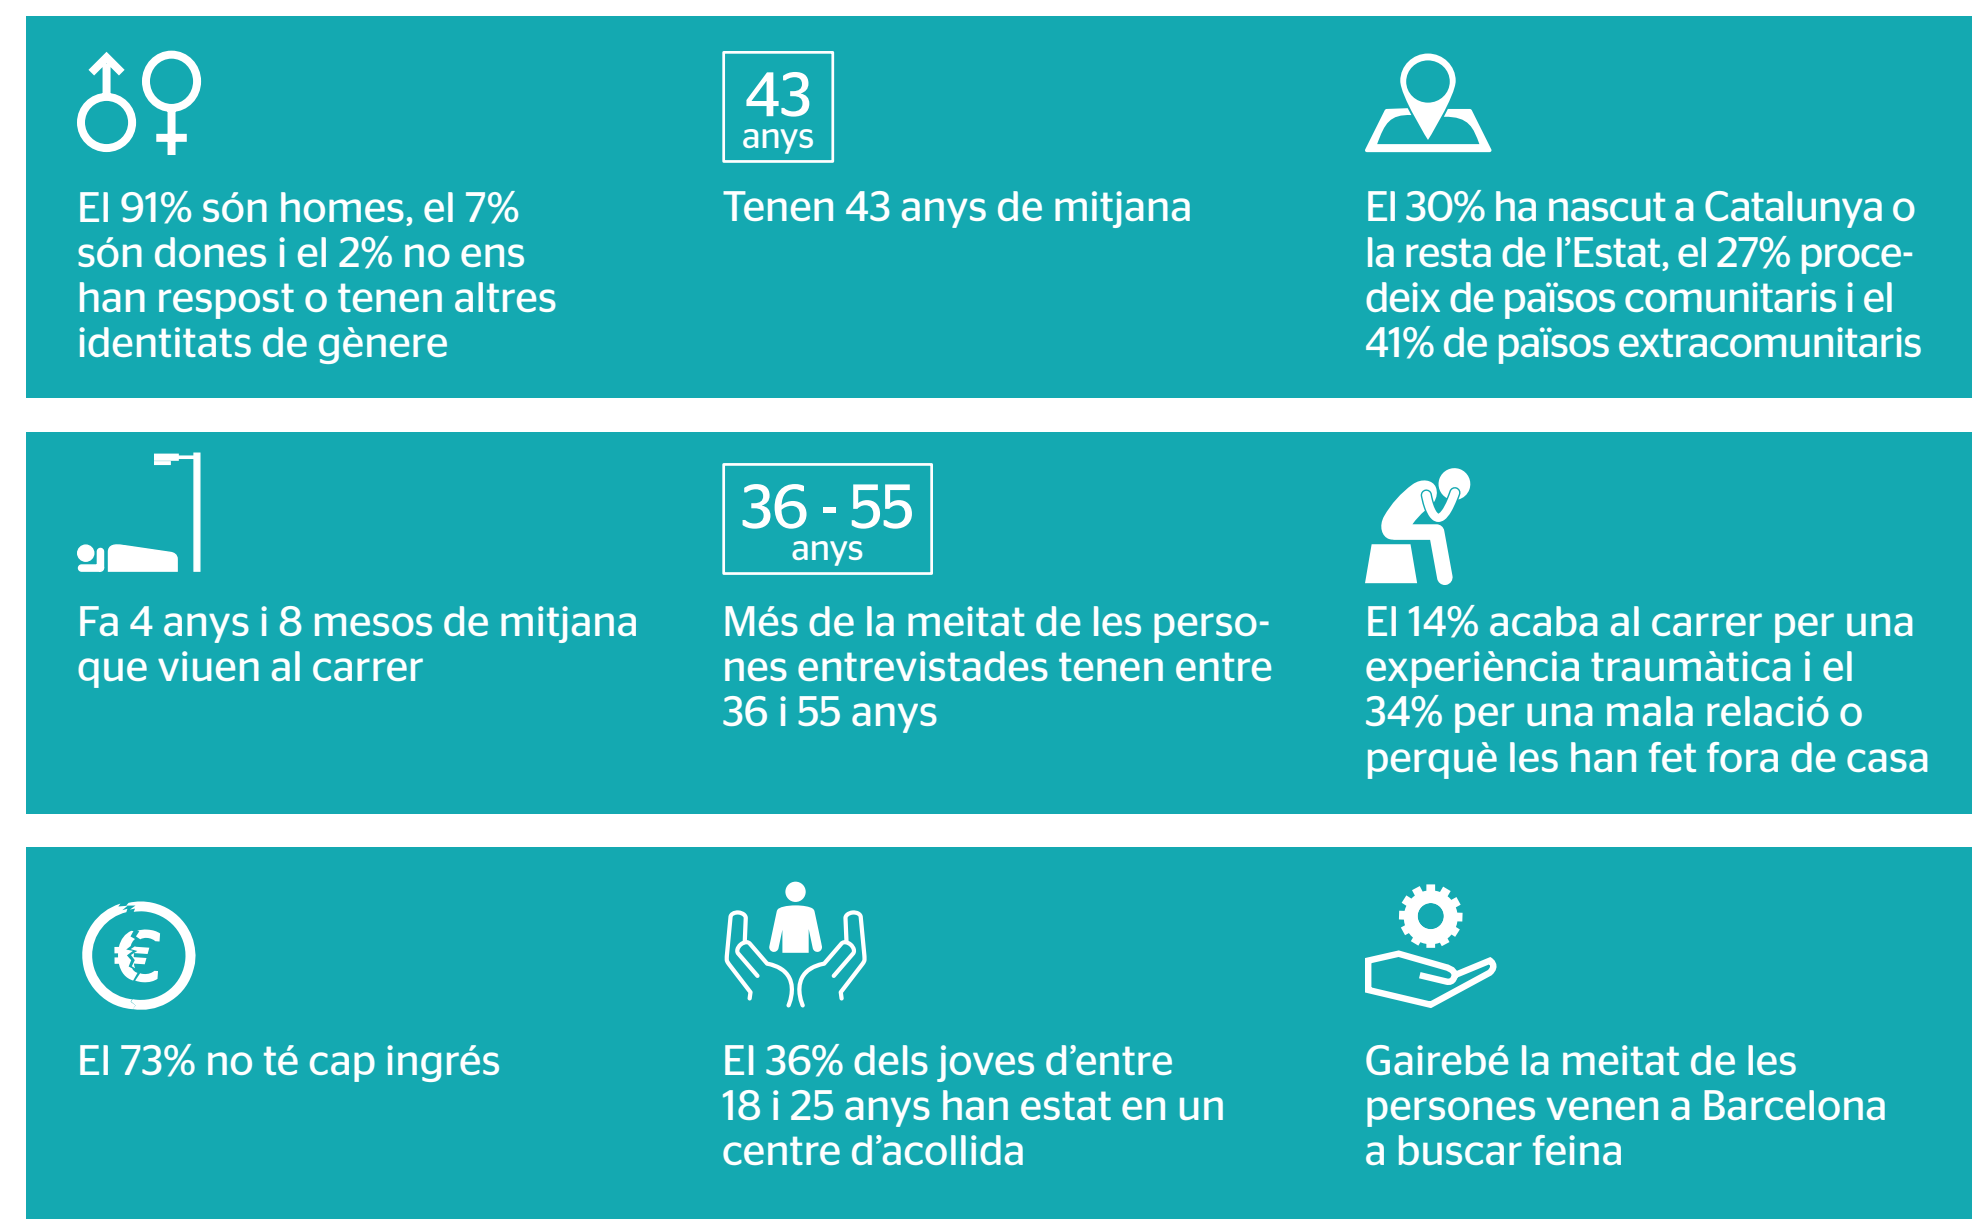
El 91% són homes, el 7% són dones i el 2% no ens han respost o tenen altres identitats de gènere

43 anys

Tenen 43 anys de mitjana

El 30% ha nascut a Catalunya o la resta de l'Estat, el 27% procedeix de països comunitaris i el 41% de països extracomunitaris

Fa 4 anys i 8 mesos de mitjana que viuen al carrer

36 - 55 anys

Més de la meitat de les persones entrevistades tenen entre 36 i 55 anys

El 14% acaba al carrer per una experiència traumàtica i el 34% per una mala relació o perquè les han fet fora de casa

El 73% no té cap ingrés

El 36% dels joves d'entre 18 i 25 anys han estat en un centre d'acollida

Gairebé la meitat de les persones venen a Barcelona a buscar feina